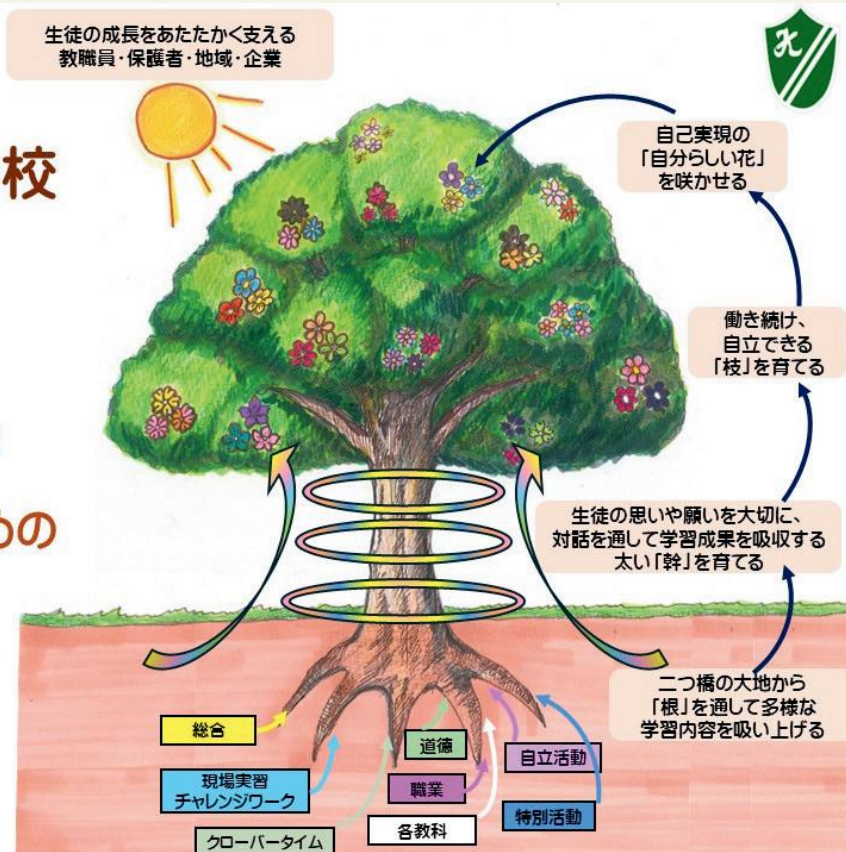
生徒の成長をあたたかく支える
教職員・保護者・地域・企業

校

の

自己実現の
「自分らしい花」
を咲かせる

働き続け、
自立できる
「枝」を育てる

生徒の思いや願いを大切に、
対話を通して学習成果を吸収する
太い「幹」を育てる

二つ橋の大地から
「根」を通して多様な
学習内容を吸い上げる

総合

現場実習
チャレンジワーク

クローバータイム

道徳

職業

各教科

自立活動

特別活動